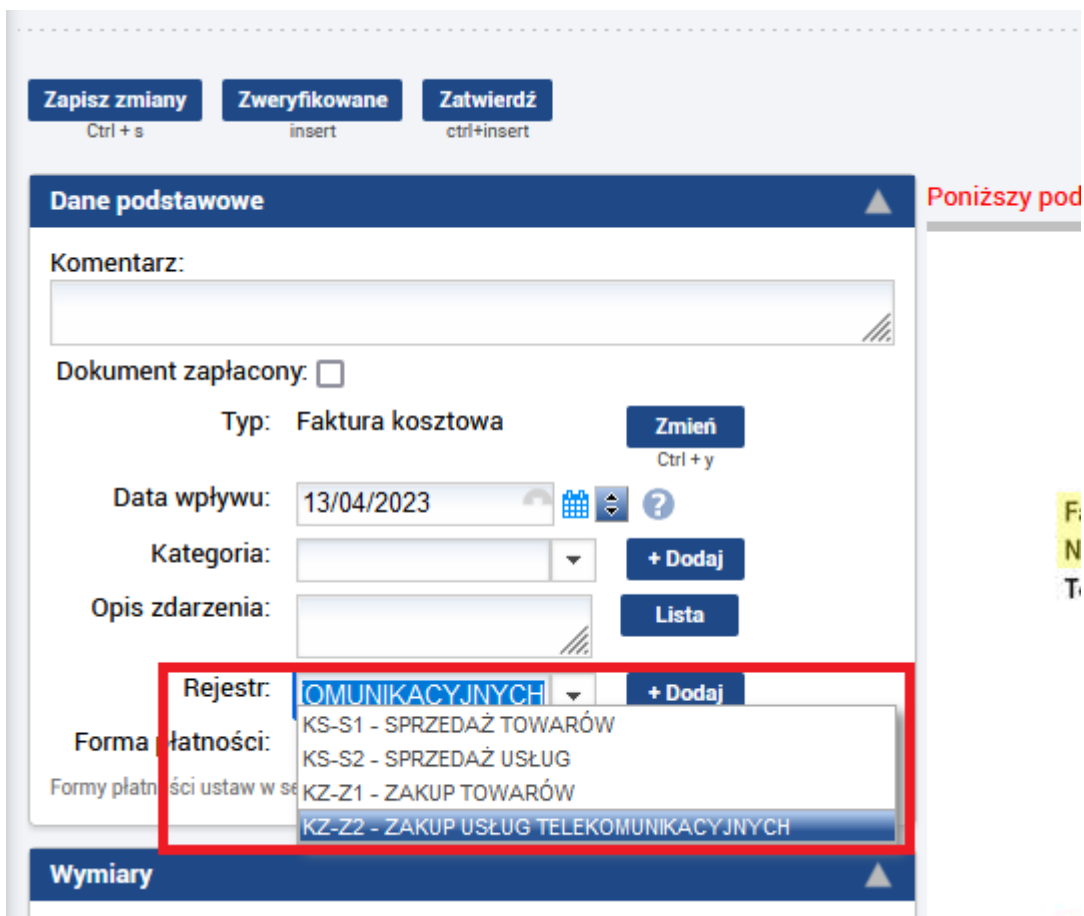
Zapisz zmiany
Ctrl + s
Zweryfikowane
insert
Zatwierdź
ctrl+insert

Dane podstawowe

Poniższy pod

Komentarz:

Dokument zapłacony:

Typ: Faktura kosztowa
Zmień
Ctrl + y

Data wpływu: 13/04/2023

Kategoria:
+ Dodaj

Opis zdarzenia:
Lista

Fa
N
T

Rejestr: OMUNIKACYJNYCH
+ Dodaj

Forma płatności:

KS-S1 - SPRZEDAŻ TOWARÓW
KS-S2 - SPRZEDAŻ USŁUG
KZ-Z1 - ZAKUP TOWARÓW
KZ-Z2 - ZAKUP USŁUG TELEKOMUNIKACYJNYCH

Formy płatności ustaw w se

Wymiary